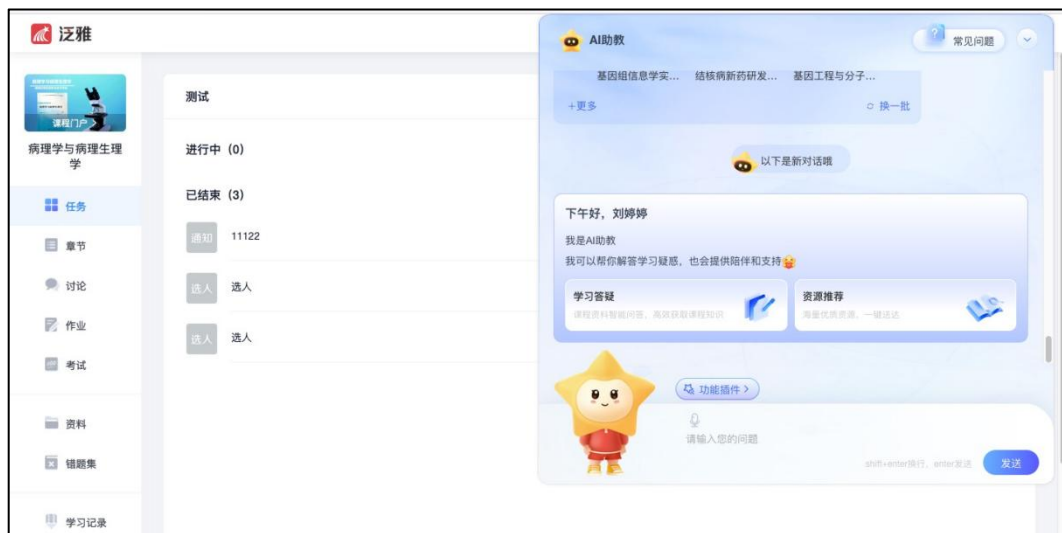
泛雅

课程门户

病理学与病理生理学

任务

章节

讨论

作业

考试

资料

错题集

学习记录

测试

进行中 (0)

已结束 (3)

通知 11122

选人 选人

选人 选人

AI助教

常见问题

基因组信息学实... 结核病新药研发... 基因工程与分子...

+更多

换一批

以下是新对话哦

下午好，刘婷婷

我是AI助教

我可以帮你解答学习疑惑，也会提供陪伴和支持

学习答疑
课程资料智能问答，高效获取课程知识

资源推荐
海量优质资源，一键送达

功能插件 >

请输入您的问题

shift+enter换行，enter发送

发送